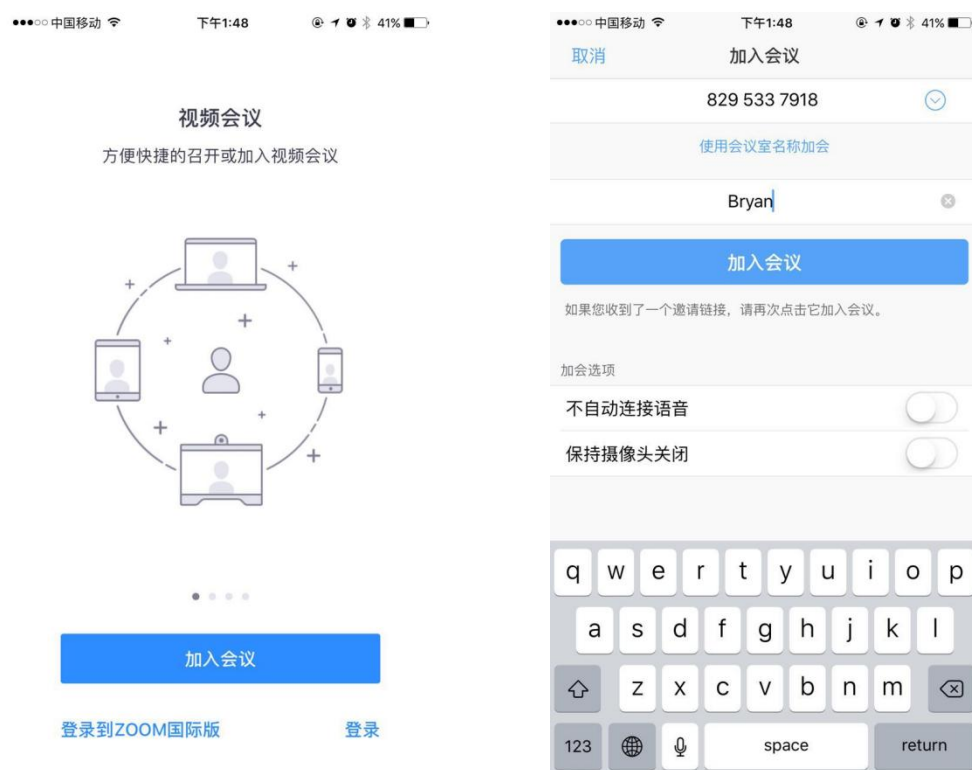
●●●○○ 中国移动 下午1:48 41%

视频会议
方便快捷的召开或加入视频会议

加入会议

登录到ZOOM国际版 登录

●●●○○ 中国移动 下午1:48 41%

取消 加入会议

829 533 7918

使用会议室名称加会

Bryan

加入会议

如果您收到了一个邀请链接，请再次点击它加入会议。

加会选项

不自动连接语音

保持摄像头关闭

q w e r t y u i o p
a s d f g h j k l
z x c v b n m
123 space return